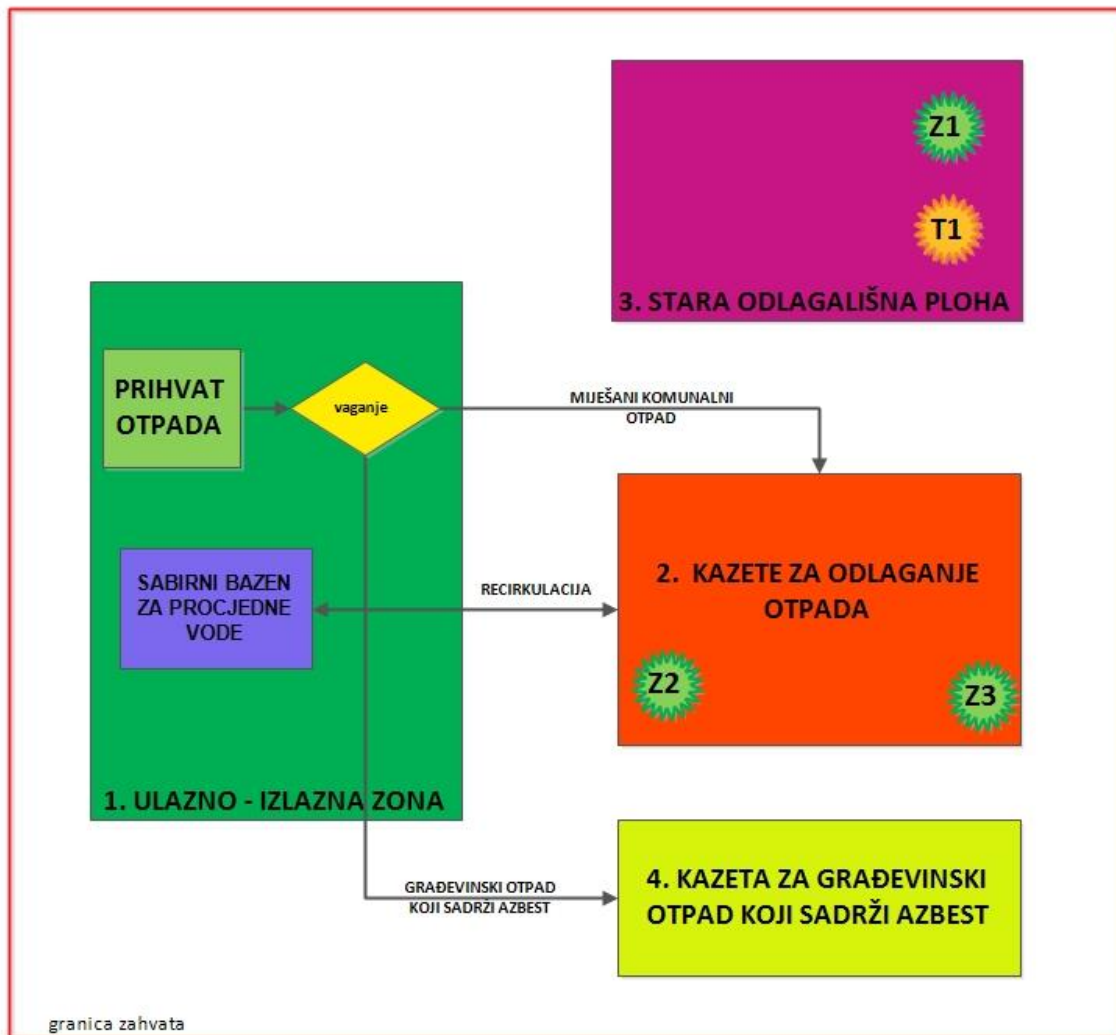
Z1

T1

3. STARA ODLAGALIŠNA PLOHA

PRIHVAT OTPADA

vaganje

MIJEŠANI KOMUNALNI OTPAD

SABIRNI BAZEN ZA PROCJEDNE VODE

RECIRKULACIJA

2. KAZETE ZA ODLAGANJE OTPADA

Z2

Z3

1. ULAZNO - IZLAZNA ZONA

GRAĐEVINSKI OTPAD KOJI SADRŽI AZBEST

4. KAZETA ZA GRAĐEVINSKI OTPAD KOJI SADRŽI AZBEST

granica zahvata